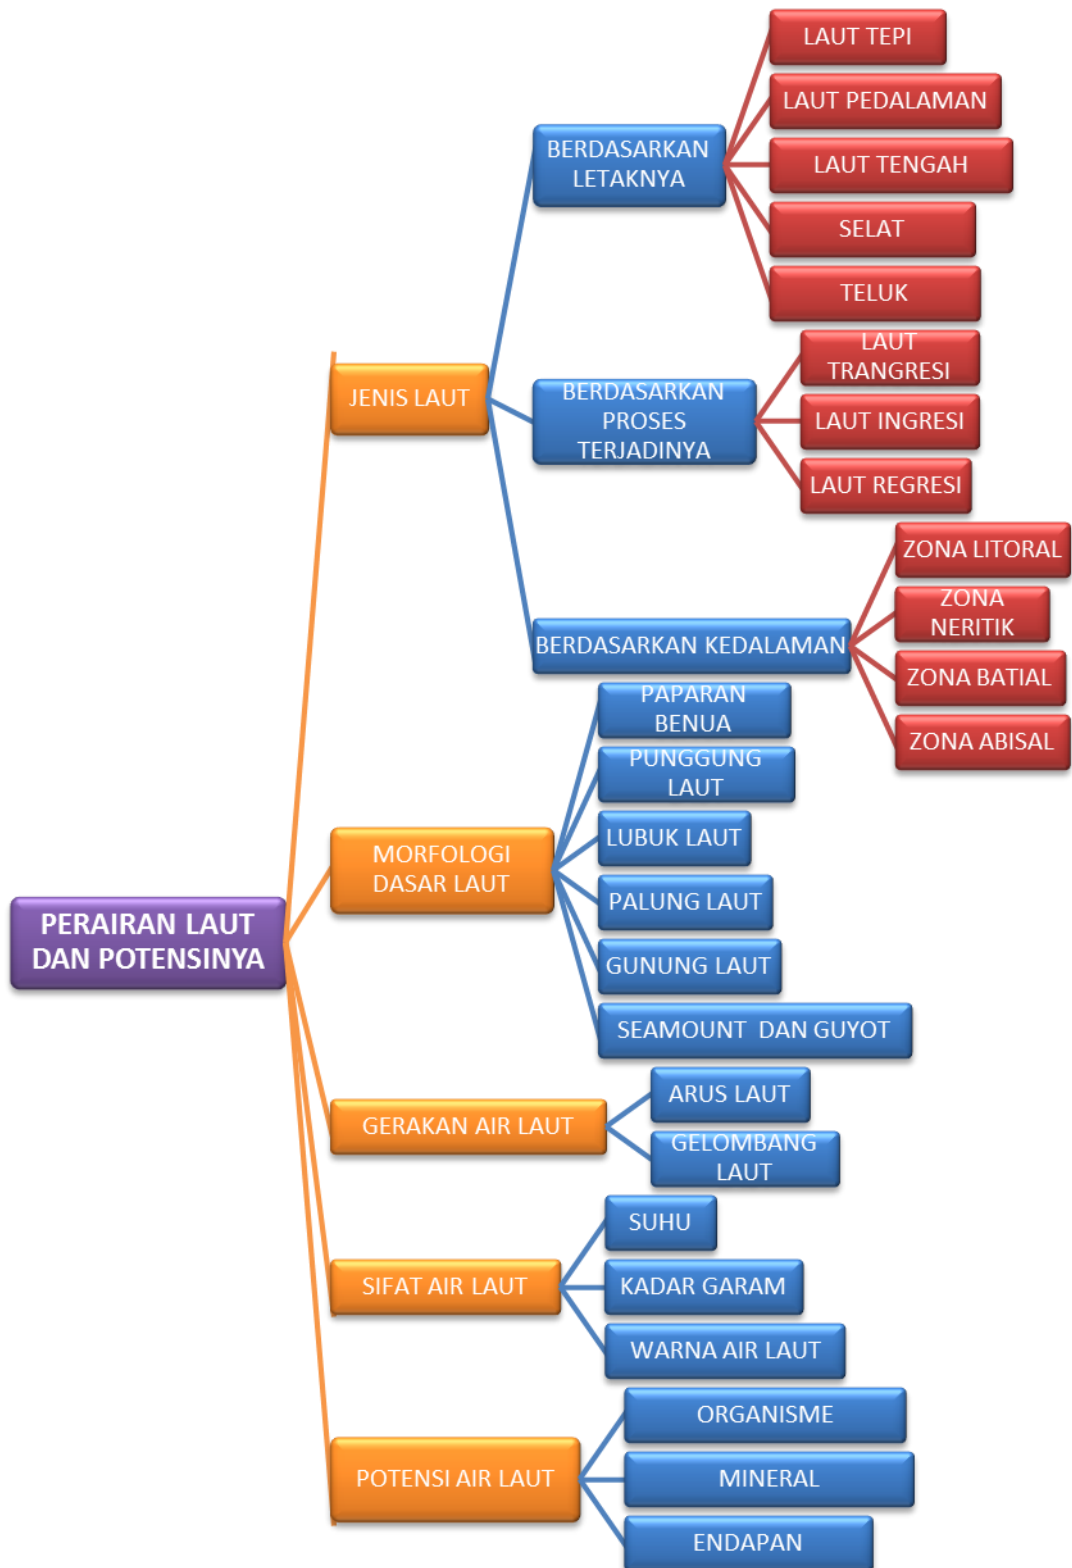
PERAIRAN LAUT DAN POTENSINYA

JENIS LAUT

BERDASARKAN LETAKNYA

LAUT TEPI

LAUT PEDALAMAN

LAUT TENGAH

SELAT

TELUK

BERDASARKAN PROSES TERJADINYA

LAUT TRANGRESI

LAUT INGRESI

LAUT REGRESI

BERDASARKAN KEDALAMAN

ZONA LITORAL

ZONA NERITIK

ZONA BATIAL

ZONA ABISAL

MORFOLOGI DASAR LAUT

PAPARAN BENUA

PUNGGUNG LAUT

LUBUK LAUT

PALUNG LAUT

GUNUNG LAUT

SEAMOUNT DAN GUYOT

GERAKAN AIR LAUT

ARUS LAUT

GELOMBANG LAUT

SIFAT AIR LAUT

SUHU

KADAR GARAM

WARNA AIR LAUT

POTENSI AIR LAUT

ORGANISME

MINERAL

ENDAPAN